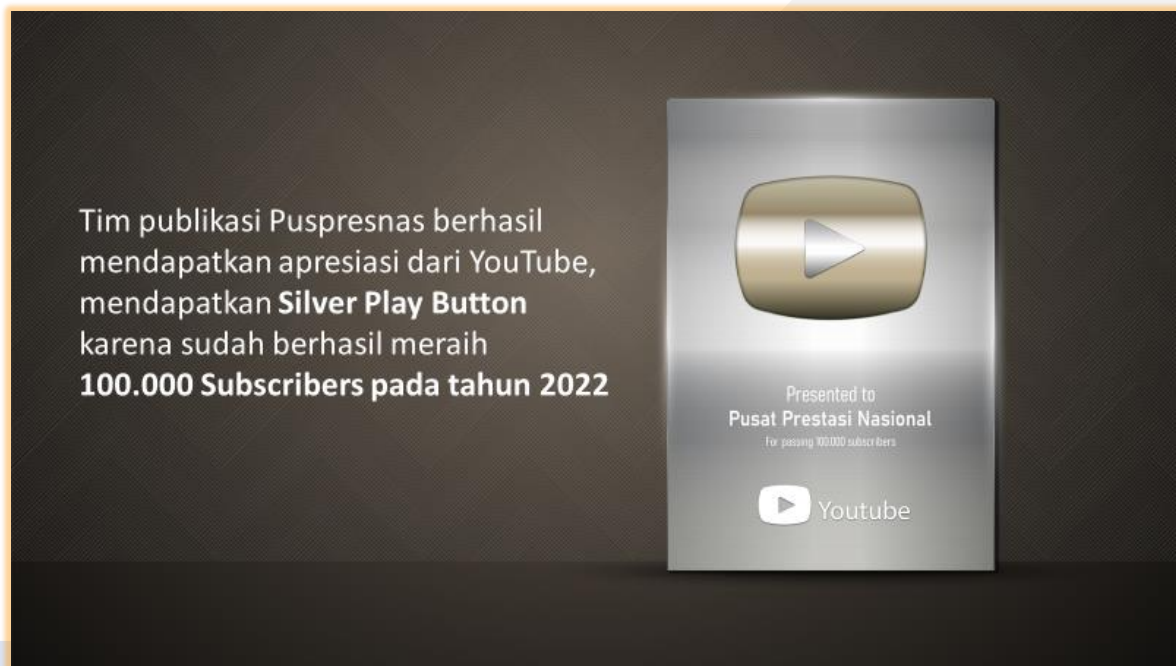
Tim publikasi Puspresnas berhasil mendapatkan apresiasi dari YouTube, mendapatkan **Silver Play Button** karena sudah berhasil meraih **100.000 Subscribers pada tahun 2022**

Presented to
Pusat Prestasi Nasional
For passing 100.000 subscribers

Youtube